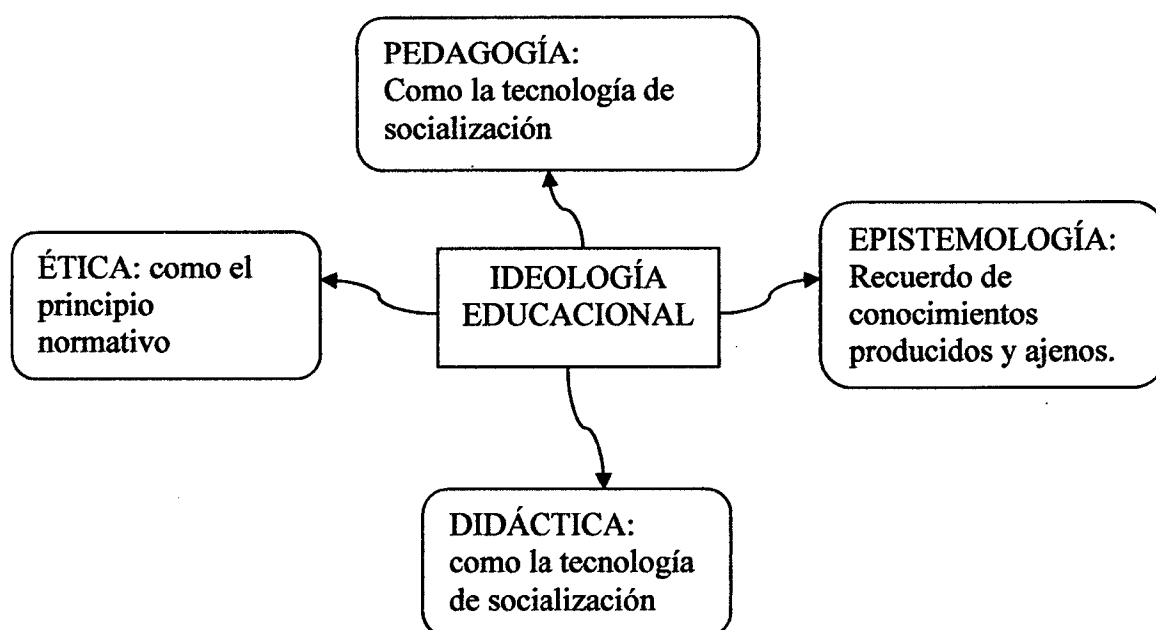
PEDAGOGÍA:
Como la tecnología de socialización

ÉTICA: como el principio normativo

IDEOLOGÍA EDUCACIONAL

EPISTEMOLOGÍA:
Recuerdo de conocimientos producidos y ajenos.

DIDÁCTICA:
como la tecnología de socialización